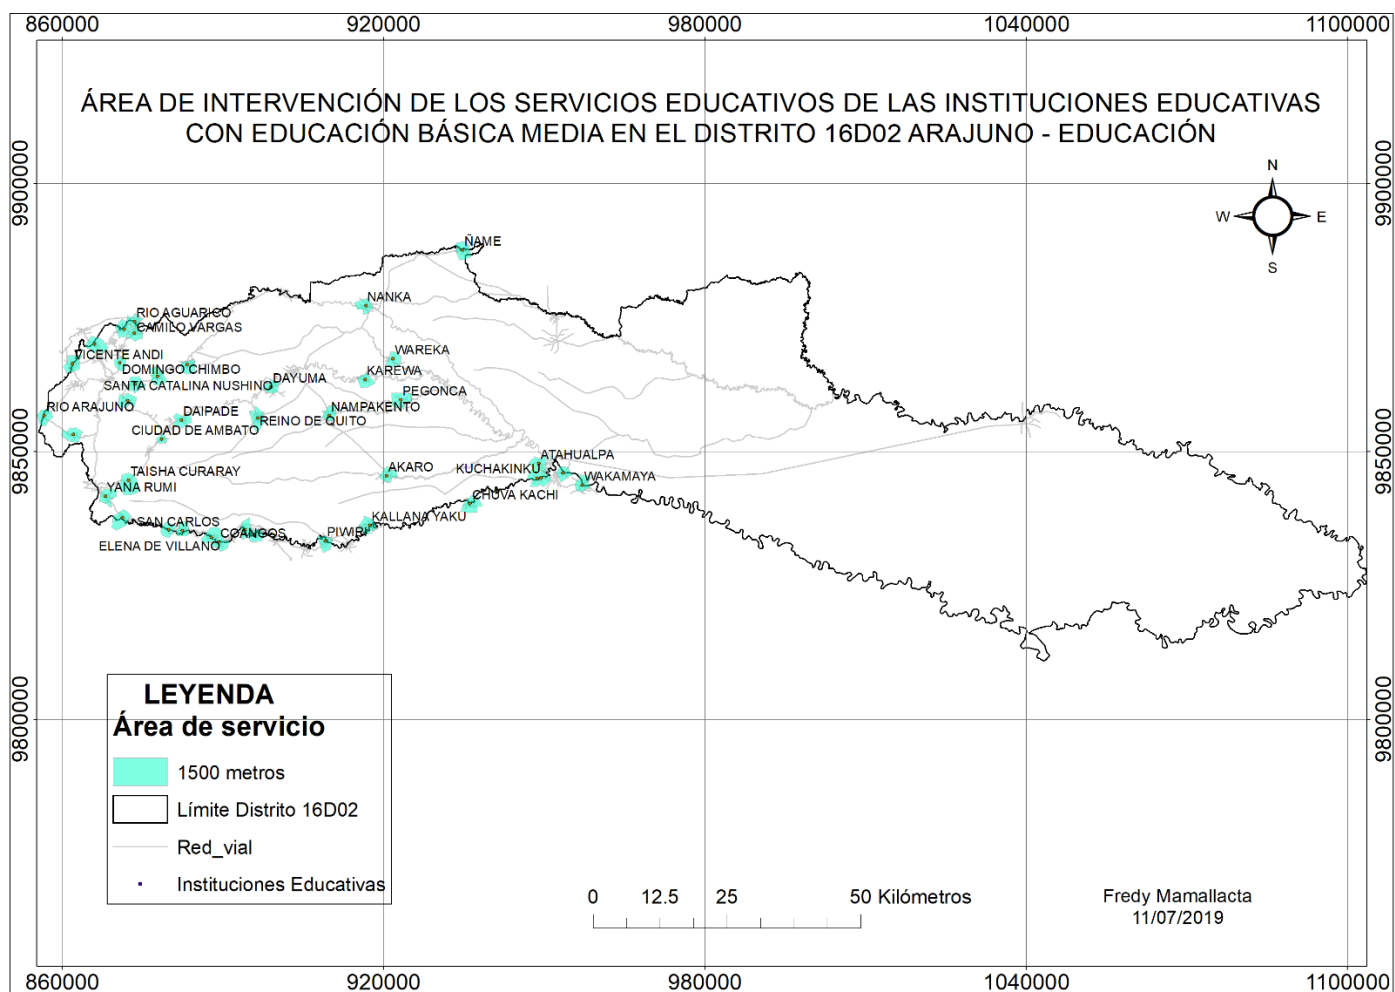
860000 920000 980000 1040000 1100000

ÁREA DE INTERVENCIÓN DE LOS SERVICIOS EDUCATIVOS DE LAS INSTITUCIONES EDUCATIVAS CON EDUCACIÓN BÁSICA MEDIA EN EL DISTRITO 16D02 ARAJUNO - EDUCACIÓN

9900000 9850000 9800000

N
W E
S

ÑAME
NANKA
RIO AGUARICO
CAMILO VARGAS
VICENTE ANDI
DOMINGO CHIMBO
WAREKA
KAREWA
SANTA CATALINA NUSHINO
DAYUMA
PEGONCA
RIO ARAJUNO
DAIPADE
NAMPAKENTO
REINO DE QUITO
CIUDAD DE AMBATO
ATAHUALPA
AKARO
KUCHAKINKU
TAISHA CURARAY
WAKAMAYA
YAÑA RUMI
CHUVA KACHI
KALLANA YAKU
SAN CARLOS
COANGOS
PIWIRI
ELENA DE VILLANO

LEYENDA
Área de servicio
1500 metros
Límite Distrito 16D02
Red_vial
Instituciones Educativas

0 12.5 25 50 Kilómetros

Fredy Mamallacta
11/07/2019

860000 920000 980000 1040000 1100000